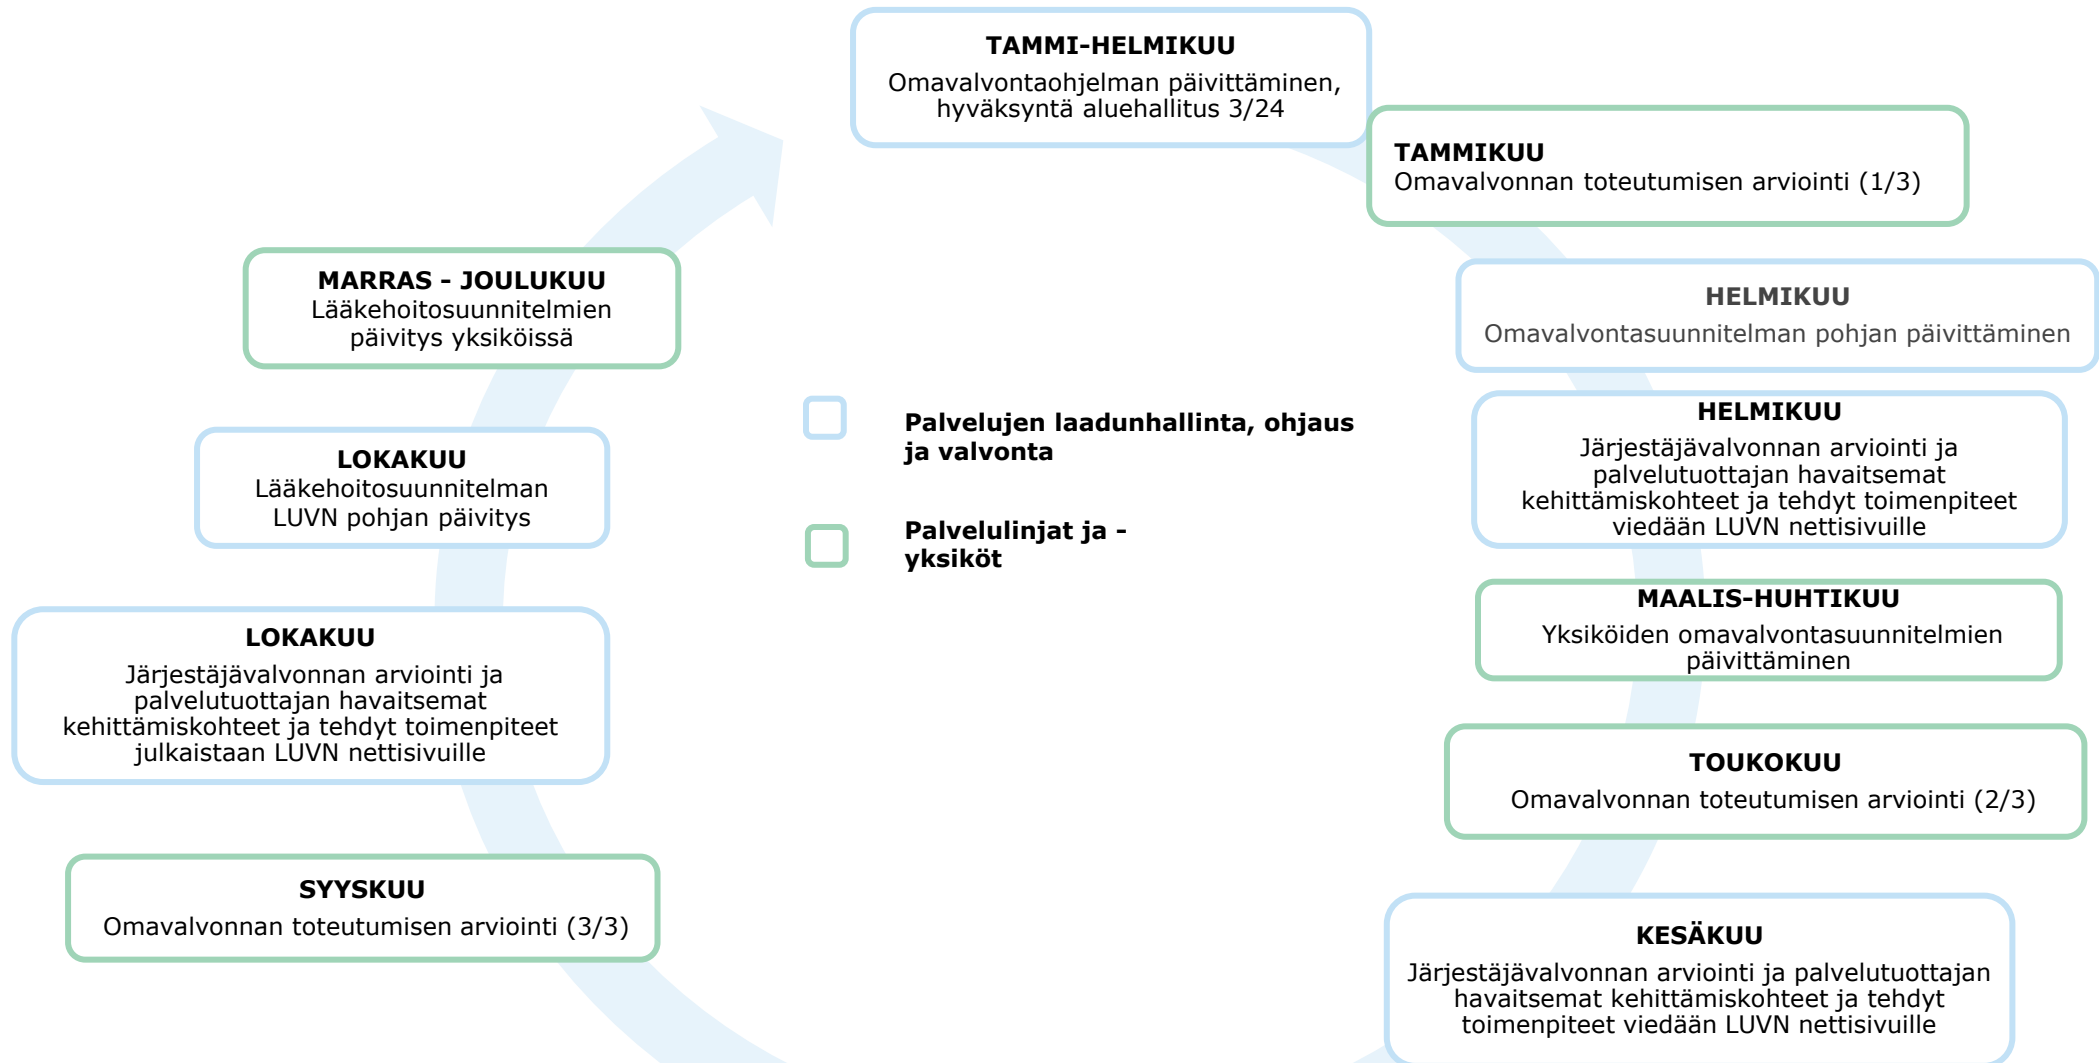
TAMMI-HELMIKUU
Omavalvontaohjelman päivittäminen, hyväksyntä aluehallitus 3/24

TAMMIKUU
Omavalvonnan toteutumisen arviointi (1/3)

HELMIKUU
Omavalvontasuunnitelman pohjan päivittäminen

HELMIKUU
Järjestäjävalvonnan arviointi ja palvelutuottajan havaitsemat kehittämiskohteet ja tehdyt toimenpiteet viedään LUVN nettisivuille

MAALIS-HUHTIKUU
Yksiköiden omavalvontasuunnitelmien päivittäminen

TOUKOKUU
Omavalvonnan toteutumisen arviointi (2/3)

KESÄKUU
Järjestäjävalvonnan arviointi ja palvelutuottajan havaitsemat kehittämiskohteet ja tehdyt toimenpiteet viedään LUVN nettisivuille

SYYSKUU
Omavalvonnan toteutumisen arviointi (3/3)

LOKAKUU
Järjestäjävalvonnan arviointi ja palvelutuottajan havaitsemat kehittämiskohteet ja tehdyt toimenpiteet julkaistaan LUVN nettisivuille

LOKAKUU
Lääkehoitosuunnitelman LUVN pohjan päivitys

MARRAS - JOULUKUU
Lääkehoitosuunnitelmien päivitys yksiköissä

Palvelujen laadunhallinta, ohjaus ja valvonta

Palvelulinjat ja -yksiköt